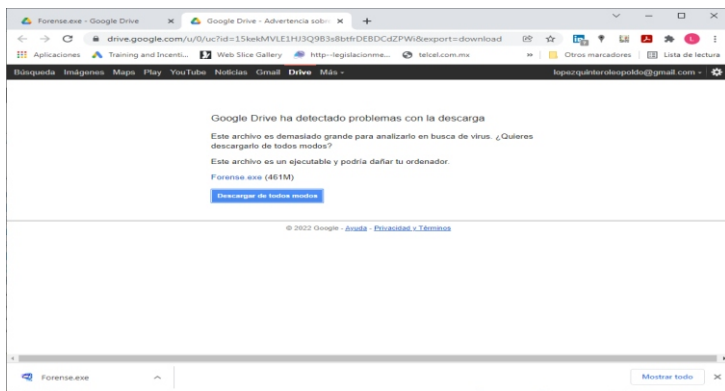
Forense.exe - Google Drive
Google Drive - Advertencia sobre
drive.google.com/u/0/uc?id=15kekMVLE1HJ3Q983s8btfrDEBDCdZPWi&export=download
Aplicaciones  Training and Incenti...  Web Slice Gallery  http--legislacionme...  telcel.com.mx  »  Otros marcadores  Lista de lectura
Búsqueda Imágenes Maps Play YouTube Noticias Gmail Drive Más -
lopezquinteroleopoldo@gmail.com -

Google Drive ha detectado problemas con la descarga

Este archivo es demasiado grande para analizarlo en busca de virus. ¿Quieres descargarlo de todos modos?

Este archivo es un ejecutable y podría dañar tu ordenador.

Forense.exe (461M)

Descargar de todos modos

© 2022 Google - Ayuda - Privacidad y Términos

Forense.exe
Mostrar todo